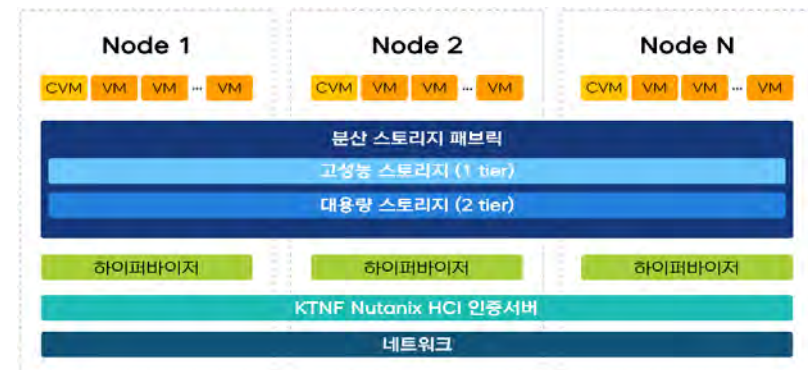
Node 1

CVM VM VM ... VM

Node 2

CVM VM VM ... VM

Node N

CVM VM VM ... VM

분산 스토리지 패브릭

고성능 스토리지 (1 tier)

대용량 스토리지 (2 tier)

하이퍼바이저

하이퍼바이저

하이퍼바이저

KTNF Nutanix HCI 인증서버

네트워크